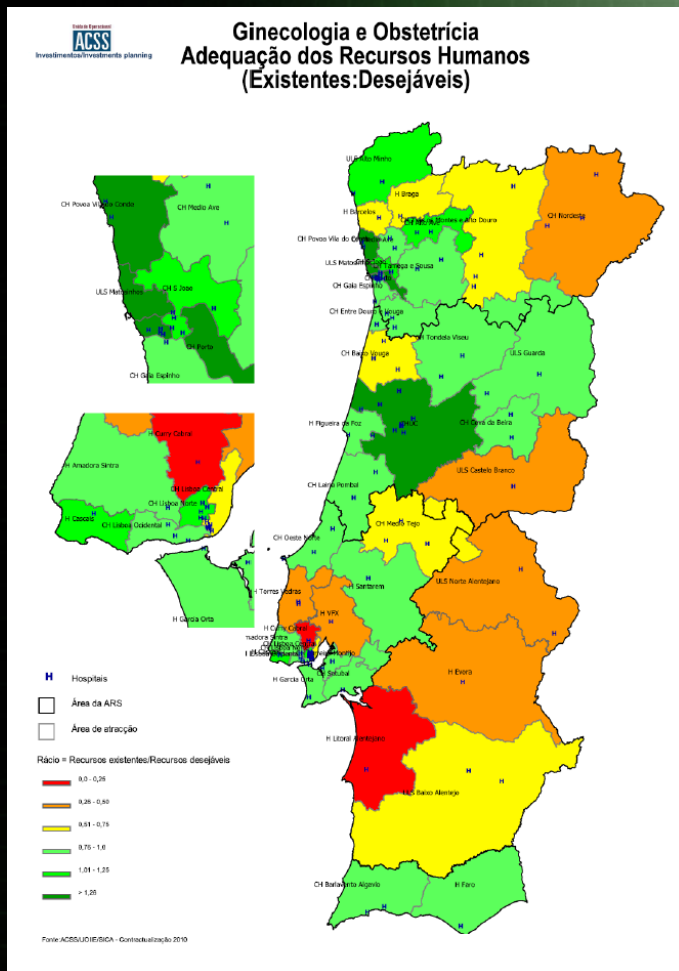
ACSS
Investimentos/Investments planning

Ginecologia e Obstetrícia
Adequação dos Recursos Humanos
(Existentes:Desejáveis)

CH Povoa Vila do Conde
CH Medio Ave
ULS Matosinhos
CH S Joao
CH Porto
CH Gaia Espinho

H Curry Cabral
H Amadora Sintra
CH Lisboa Central
CH Lisboa Norte
H Cascais
CH Lisboa Ocidental
H Garcia Orta

ULS Alto Minho
H Braga
H Barcelos
CH Tamega e Sousa
CH Nordeste
CH Povoa Vila do Conde
ULS Matosinhos
CH Gaia Espinho
CH Entre Douro e Vouga
H Tondela Viseu
ULS Guarda
CH Baixo Vouga
H Figueira da Foz
HUC
CH Cova da Beira
ULS Castelo Branco
CH Leiria Pombal
CH Medio Tejo
CH Oeste Norte
H Santarem
ULS Norte Alentejano
H Torres Vedras
H VFX
H Curry Cabral
Amadora Sintra
H Garcia Orta
CH Setubal
H Evora
H Litoral Alentejano
ULS Baixo Alentejo
CH Barlavento Algarvio
H Faro

H Hospitais
Área da ARS
Área de atracção

Rácio = Recursos existentes/Recursos desejáveis
0,0 - 0,25
0,26 - 0,50
0,51 - 0,75
0,76 - 1,0
1,01 - 1,25
> 1,25

Fonte:ACSS/UOIE/SICA - Contractualização 2010